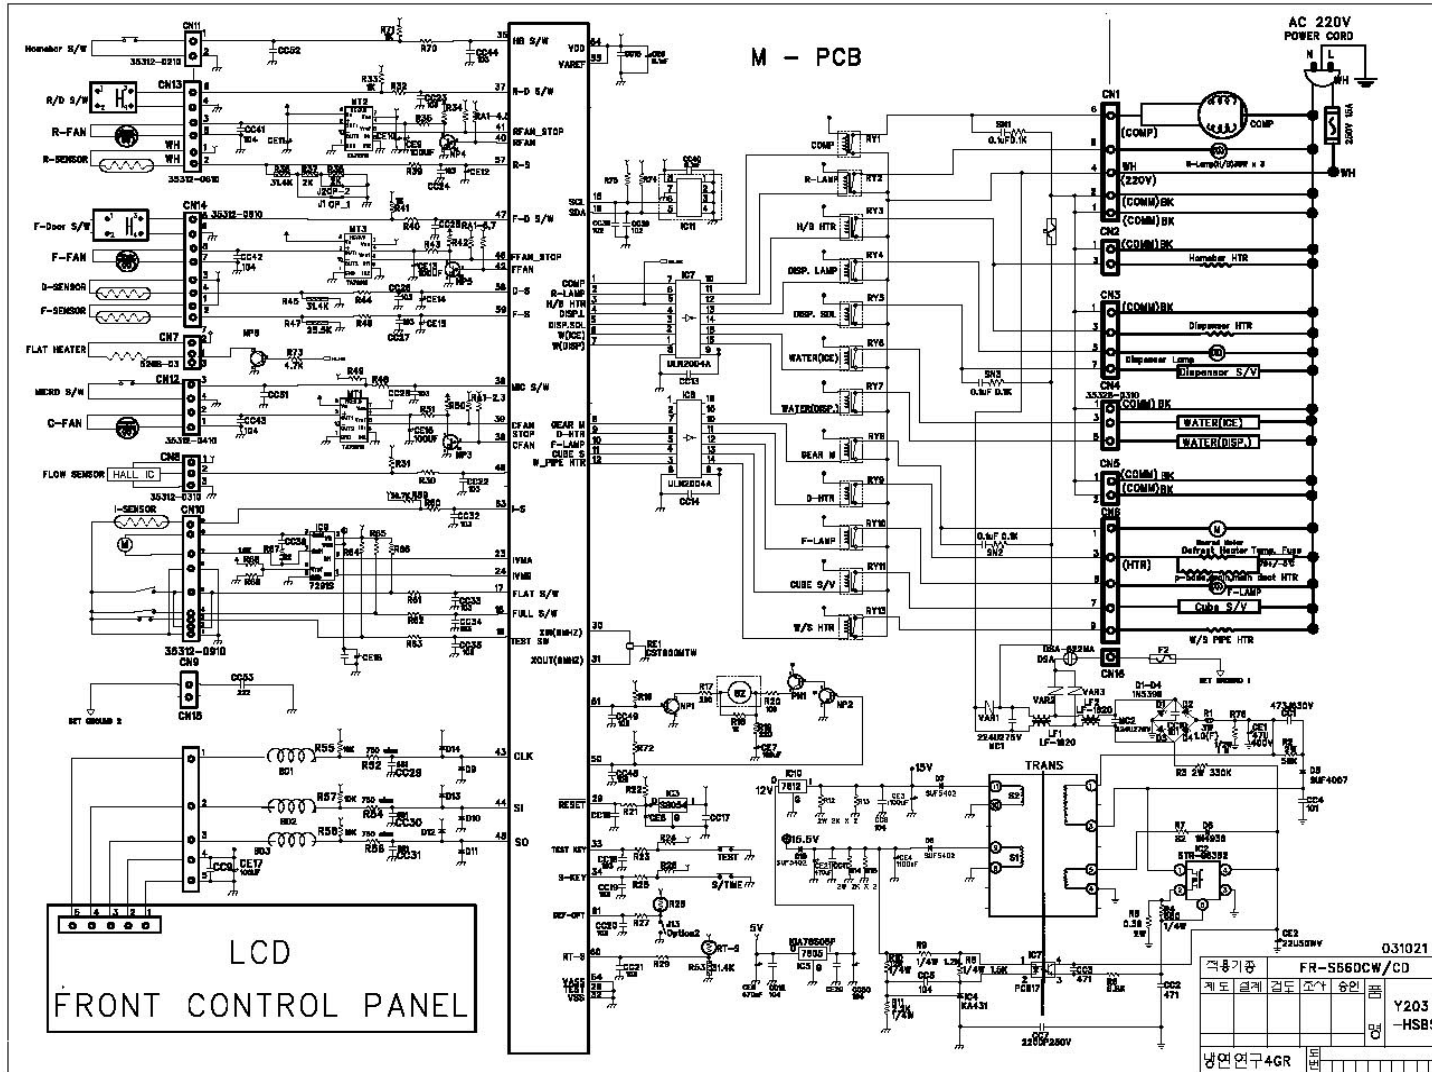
M - PCB

AC 220V
POWER CORD

CN11
Homebar S/W
35312-0210
CC52
R71
R70
CC44
HB S/W
VDD
VAREF

CN13
R/D S/W
R-FAN
R-SENSOR
35312-0610
R33
R32
CC23
R34
RA1-4.5
R35
CC41
CE11
NP4
R-D S/W
RFAN_STOP
RFAN
R-S
R39
CC24
R36
R37
R38
J1CP_2
J1CP_1

CN14
35312-0510
F-Door S/W
F-FAN
D-SENSOR
F-SENSOR
R41
R40
CC25
RA1-4.7
R42
R43
CC42
NP5
F-D S/W
FFAN_STOP
FFAN
D-S
F-S
R45
R44
CC26
CE14
R47
R48
CC27
CE13

CN7
FLAT HEATER
NP8
R73
4.7K

CN12
MICRO S/W
C-FAN
35312-0410
R46
R49
CC28
CC51
R51
RA1-2.3
R50
CC43
CE16
NP3
MIC S/W
CFAN STOP
CFAN

CN8
FLOW SENSOR
HALL_IC
35312-0310
R31
R30
CC22
R60
CC32
I-S

CN10
I-SENSOR
IC8
R65
R67
R66
R64
CC34
R68
72913
IVMA
IVMB
FLAT S/W
FULL S/W
TEST SW
R61
CC33
R62
CC34
R63
CC35
CE15
35312-0910

CN9
CC53
222
CN15
SET GROUND 2

R55
R52
CC29
R57
R54
CC30
R58
R56
CC31
CC9
CE17
D14
D9
D13
D10
D12
D11
BD1
BD2
BD3
CLK
SI
SO

5 4 3 2 1
LCD
FRONT CONTROL PANEL

SCL
SDA
IC11
CC40
R75
R74

COMP
R-LAMP
H/B HTR
DISP.L
DISP.SOL
W(ICE)
W(DISP)
IC7
ULN2004A
CC13

GEAR M
D-HTR
F-LAMP
CUBE S
W_PIPE HTR
IC8
ULN2004A
CC14

XIN(8MHZ)
XOUT(8MHZ)
RE1
CST800MTW

R16
R17
BZ
R18
R19
R20
PN1
NP1
NP2
CC49
R72
CE7
CC48

RESET
R22
IC3
S3054
R21
CC18
CE5
CC17
R24
TEST KEY
R23
TEST
S-KEY
R28
R25
S/TIME
REF-OPT
R29
R27
JL3
Option2
RT-S
R26
R53
31.4K
RT-S
VACC
TEST
VSS
CC21
5V
KIA78S05P
7805
IC5
CE8
CC6
CC50

RY1 COMP
RY2 R-LAMP
RY3 H/B HTR
RY4 DISP. LAMP
RY5 DISP. SOL
RY6 WATER(ICE)
RY7 WATER(DISP.)
RY8 GEAR M
RY9 D-HTR
RY10 F-LAMP
RY11 CUBE S/V
RY13 W/S HTR

SN1
0.1uF0.1K
SN3
0.1uF 0.1K
SN2
0.1uF 0.1K

CN1
(COMP)
COMP
WH
(220V)
(COMM)BK
(COMM)BK
R-Lamp
WH
CN2
(COMM)BK
Homebar HTR
CN3
(COMM)BK
Dispenser HTR
Dispenser Lamp
Dispenser S/V
CN4
35328-0310
(COMM) BK
WATER(ICE)
WATER(DISP.)
CN5
(COMM) BK
(COMM)BK
CN6
Geared Motor
Defrost Heater Temp. Fuse
(HTR)
F-LAMP
Cube S/V
W/S PIPE HTR
CN16
DSA-622MA
DSA
F2
SET GROUND 1

VAR1
VAR2
VAR3
LF1
LF-1820
LF2
LF-1820
224U275V
MC1
MC2
D1-D4
1N5398
R1
R76
CE1
473/630V
CR1
R2
58K
D5
SUF4007
R3 2W 330K
CC4
101

TRANS
15V
D7
SUF5402
12V
7812
IC10
R12
R13
CE3
CC1
16.5V
D6
SUF5402
CC4
D8
R7
D8
1N4936
IC2
STR-G6352
S1
S2
R5
R4
CE2
22U50WV
R9
R8
CC5
104
IC4
KA431
IC7
PC817
CC3
471
R6
CC2
471
CC7
222U/250V

031021
적용기종 FR-S560CW/CD
제도 설계 검도 조사 승인
Y203
-HSB
냉연연구4GR